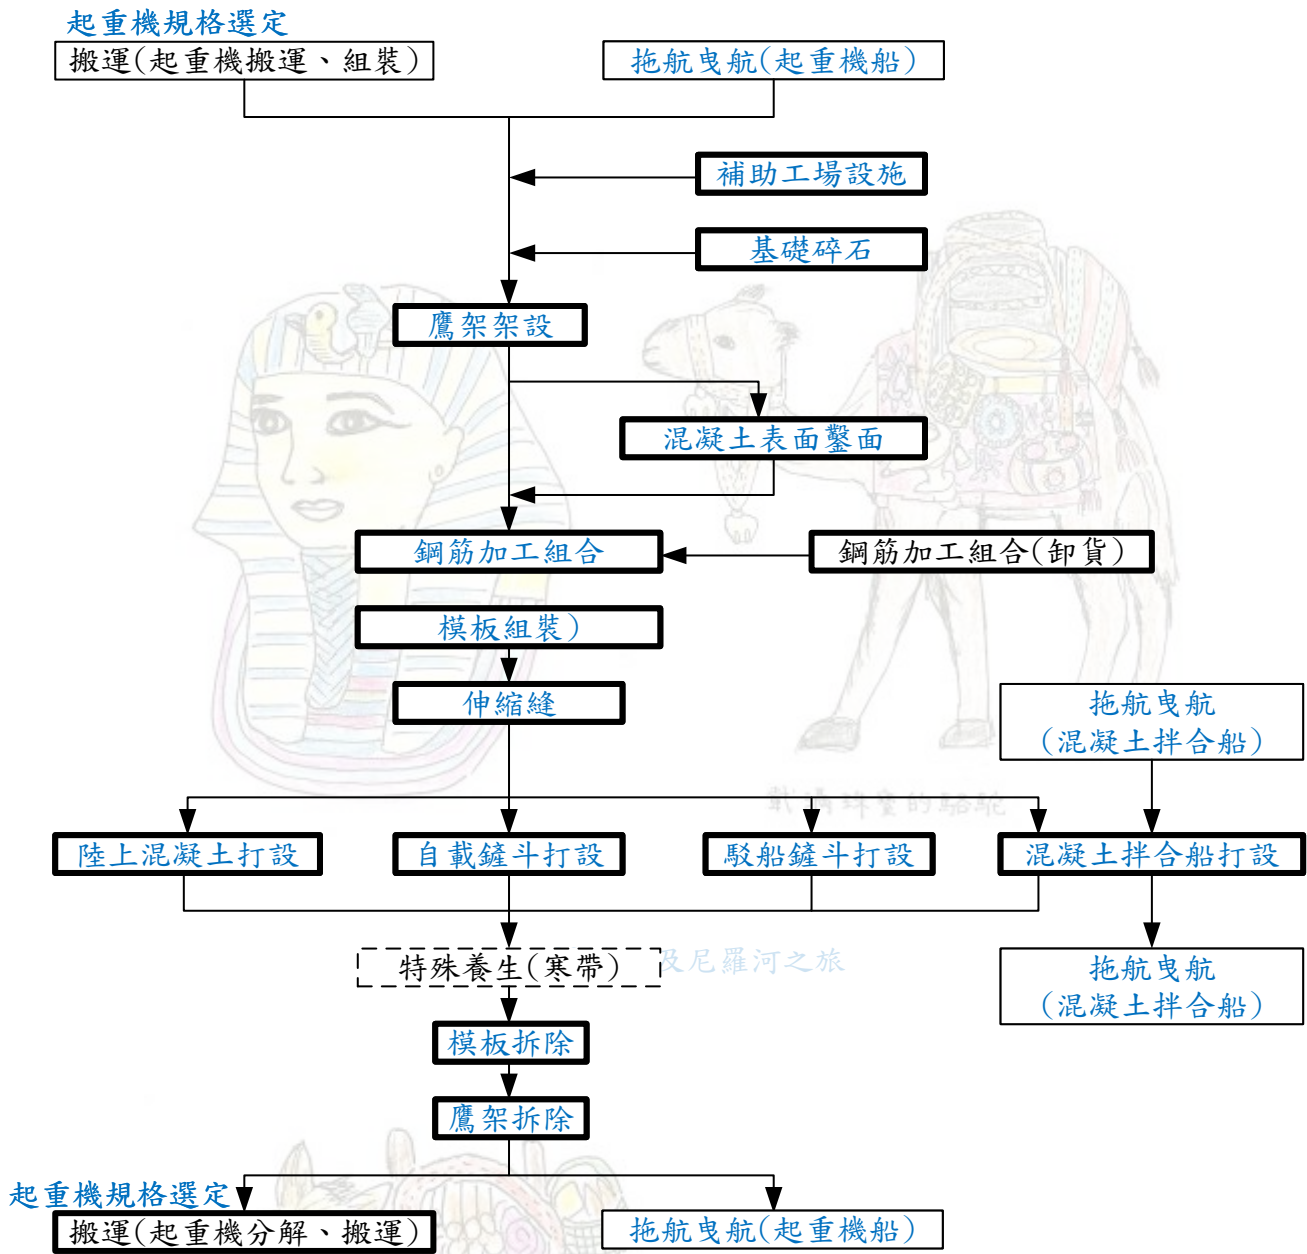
起重機規格選定

搬運(起重機搬運、組裝)

拖航曳航(起重機船)

補助工場設施

基礎碎石

鷹架架設

混凝土表面鑿面

鋼筋加工組合

鋼筋加工組合(卸貨)

模板組裝)

伸縮縫

拖航曳航
(混凝土拌合船)

載滿珍寶的駱駝

陸上混凝土打設

自載鏟斗打設

駁船鏟斗打設

混凝土拌合船打設

特殊養生(寒帶)

及尼羅河之旅

拖航曳航
(混凝土拌合船)

模板拆除

鷹架拆除

起重機規格選定

搬運(起重機分解、搬運)

拖航曳航(起重機船)